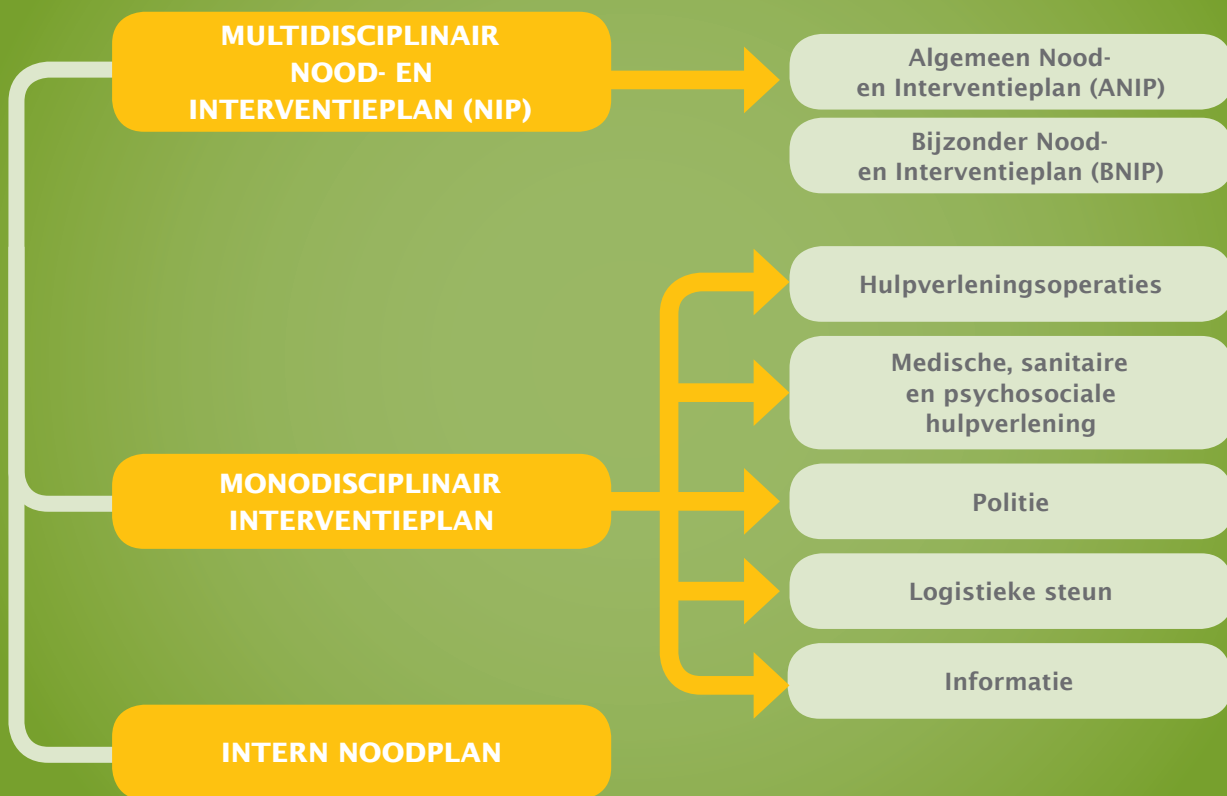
MULTIDISCIPLINAIR NOOD- EN INTERVENTIEPLAN (NIP)

Algemeen Nood- en Interventieplan (ANIP)

Bijzonder Nood- en Interventieplan (BNIP)

MONODISCIPLINAIR INTERVENTIEPLAN

Hulpverleningsoperaties

Medische, sanitaire en psychosociale hulpverlening

Politie

Logistieke steun

Informatie

INTERN NOODPLAN